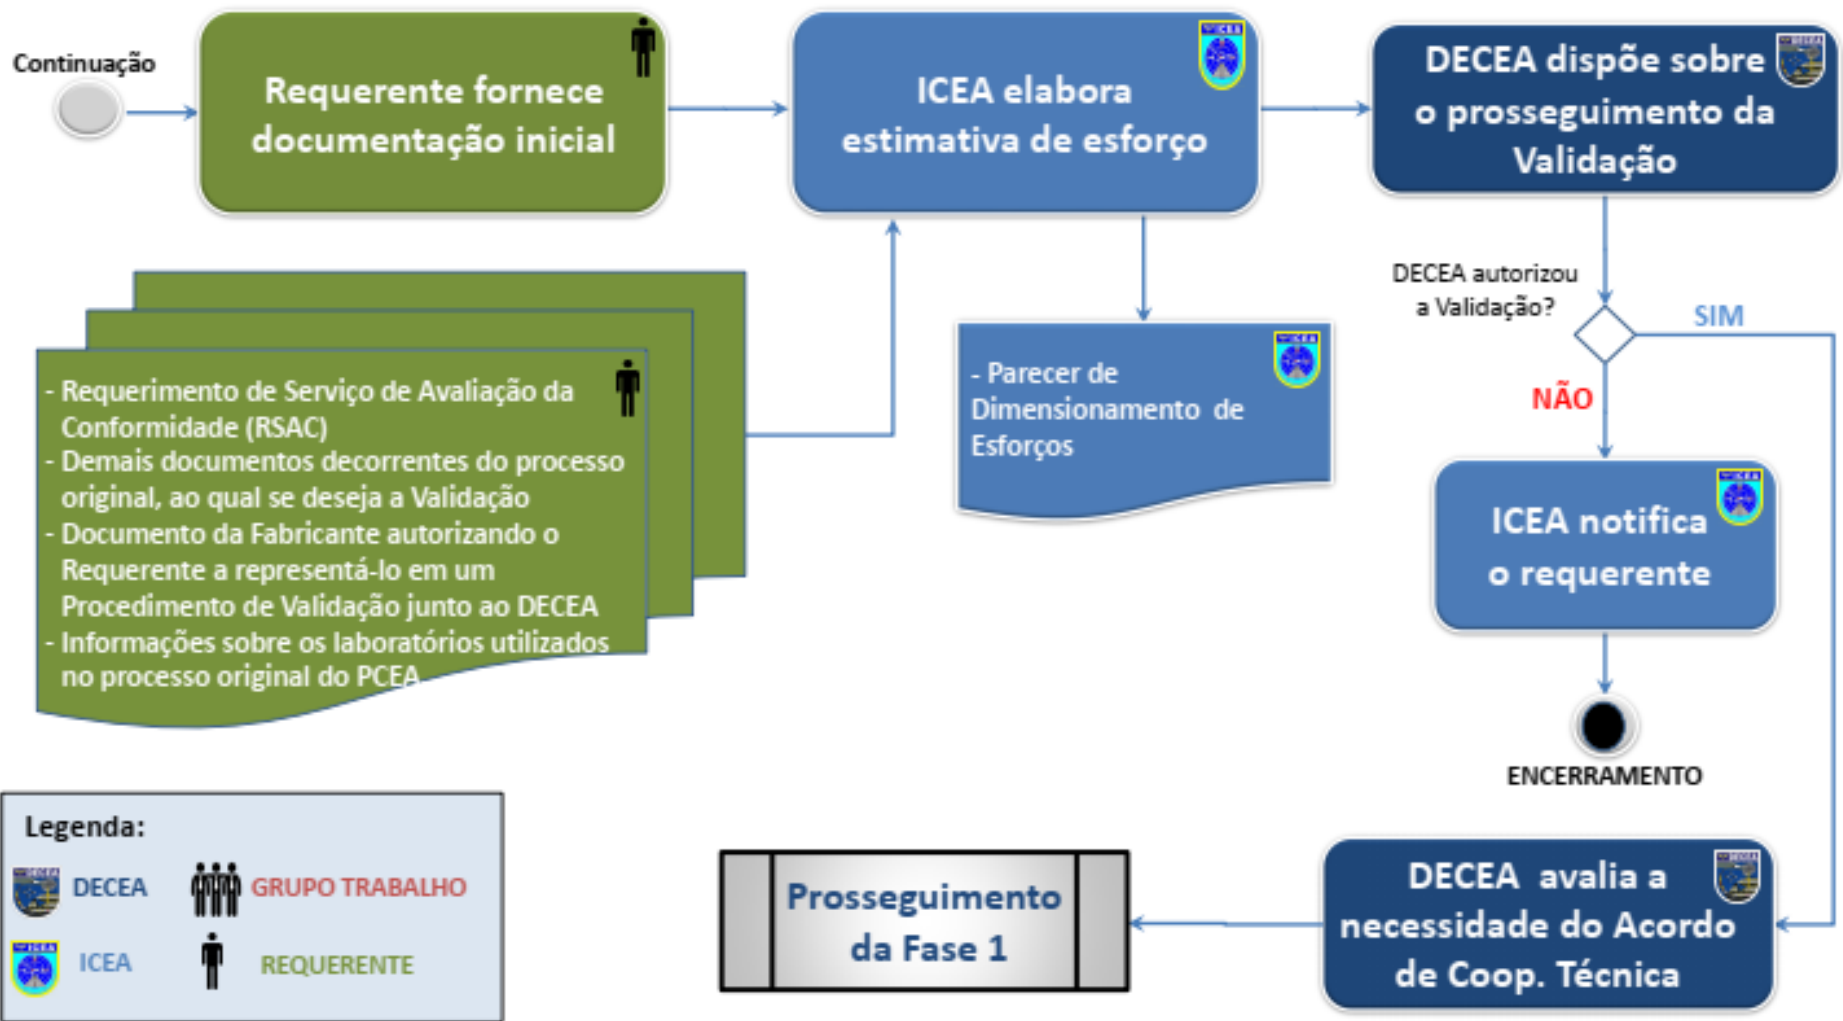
Continuação

Requerente fornece documentação inicial

ICEA elabora estimativa de esforço

DECEA dispõe sobre o prosseguimento da Validação

- Requerimento de Serviço de Avaliação da Conformidade (RSAC)
- Demais documentos decorrentes do processo original, ao qual se deseja a Validação
- Documento da Fabricante autorizando o Requerente a representá-lo em um Procedimento de Validação junto ao DECEA
- Informações sobre os laboratórios utilizados no processo original do PCEA

- Parecer de Dimensionamento de Esforços

DECEA autorizou a Validação?

SIM

NÃO

ICEA notifica o requerente

ENCERRAMENTO

Legenda:
DECEA
GRUPO TRABALHO
ICEA
REQUERENTE

Prosseguimento da Fase 1

DECEA avalia a necessidade do Acordo de Coop. Técnica